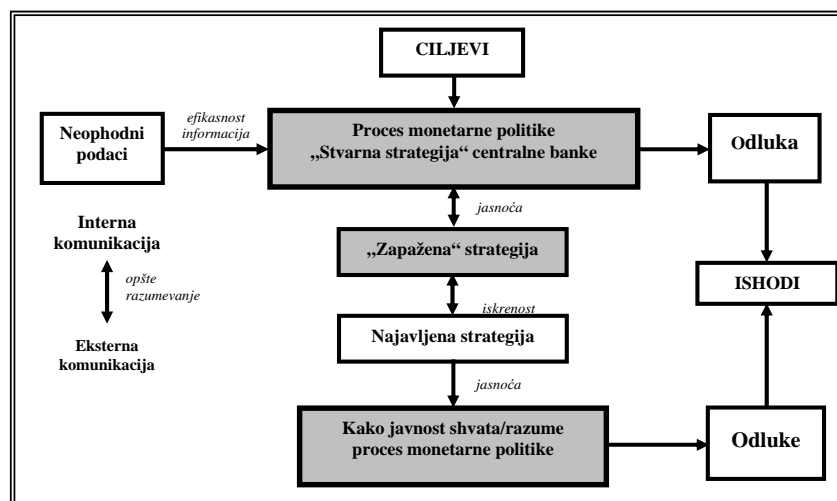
CILJEVI

Neophodni podaci

efikasnost informacija

Proces monetarne politike „Stvarna strategija" centralne banke

Odluka

Interna komunikacija

opšte razumevanje

Eksterna komunikacija

jasnoća

„Zapažena" strategija

iskrenost

Najavljena strategija

ISHODI

jasnoća

Kako javnost shvata/razume proces monetarne politike

Odluke